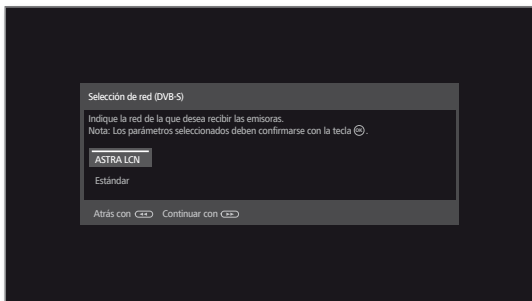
Selección de red (DVB-S)

Indique la red de la que desea recibir las emisoras.
Nota: Los parámetros seleccionados deben confirmarse con la tecla OK.

ASTRA LCN

Estándar

Atrás con ◄◄ Continuar con ►►